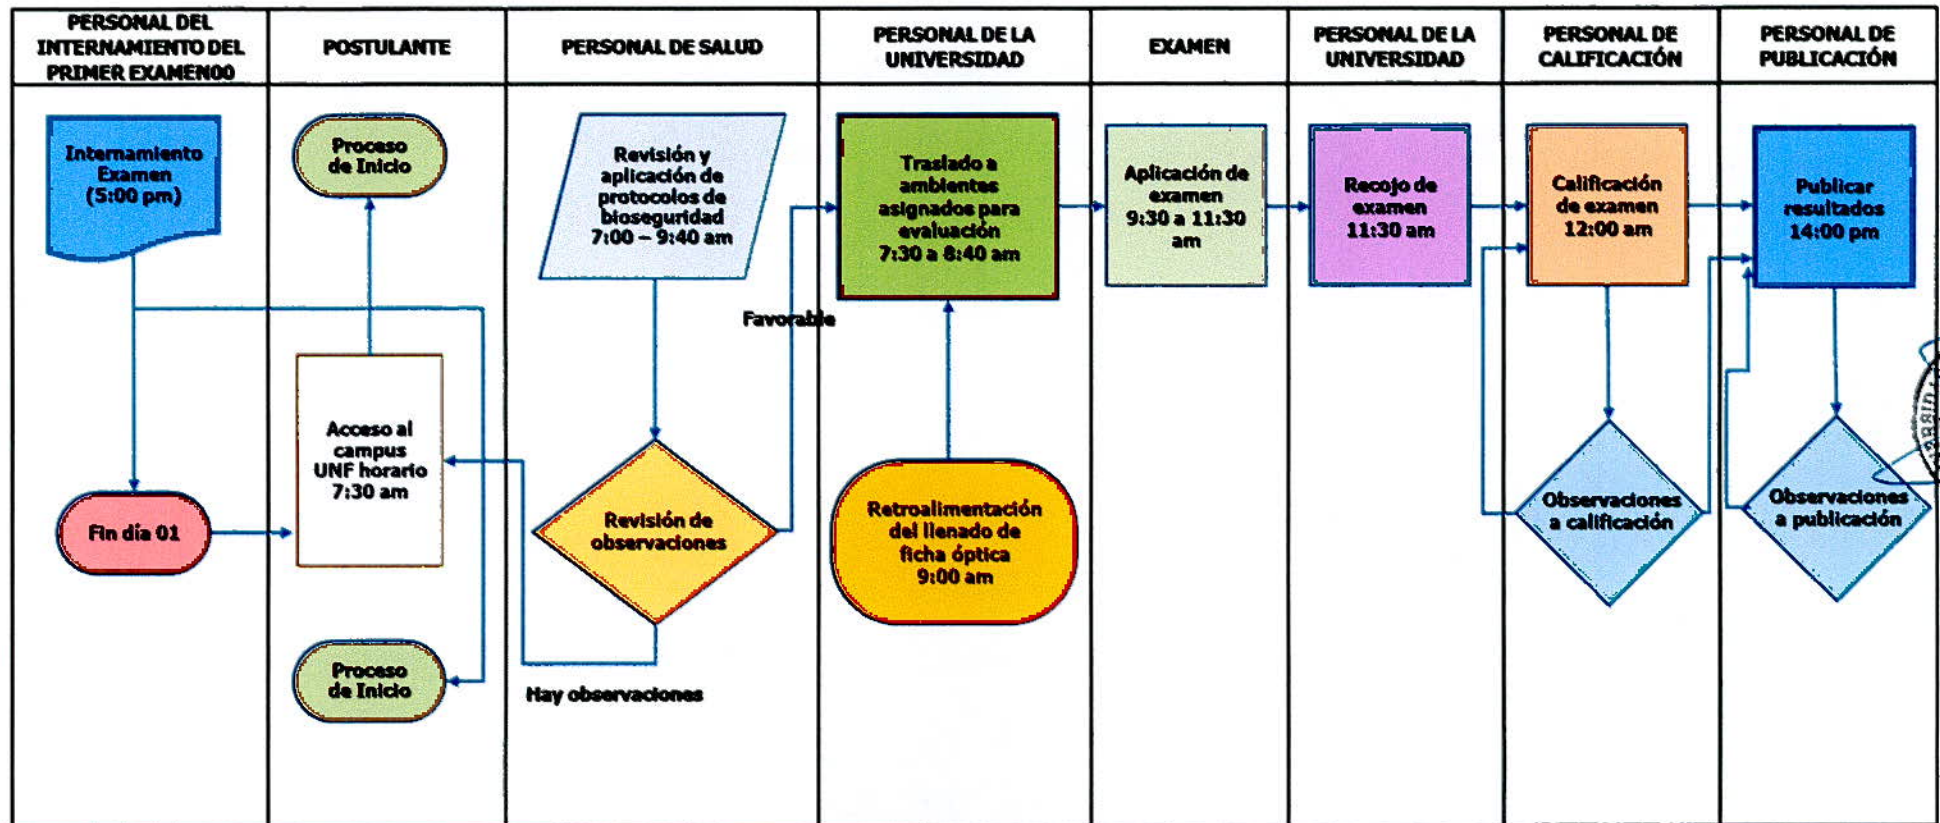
| PERSONAL DEL INTERNAMIENTO DEL PRIMER EXAMEN00 | POSTULANTE | PERSONAL DE SALUD | PERSONAL DE LA UNIVERSIDAD | EXAMEN | PERSONAL DE LA UNIVERSIDAD | PERSONAL DE CALIFICACIÓN | PERSONAL DE PUBLICACIÓN |
|---|---|---|---|---|---|---|---|

Internamiento Examen (5:00 pm)

Proceso de Inicio

Revisión y aplicación de protocolos de bioseguridad 7:00 – 9:40 am

Traslado a ambientes asignados para evaluación 7:30 a 8:40 am

Aplicación de examen 9:30 a 11:30 am

Recojo de examen 11:30 am

Calificación de examen 12:00 am

Publicar resultados 14:00 pm

Favorable

Acceso al campus UNF horario 7:30 am

Fin día 01

Revisión de observaciones

Retroalimentación del llenado de ficha óptica 9:00 am

Observaciones a calificación

Observaciones a publicación

Proceso de Inicio

Hay observaciones